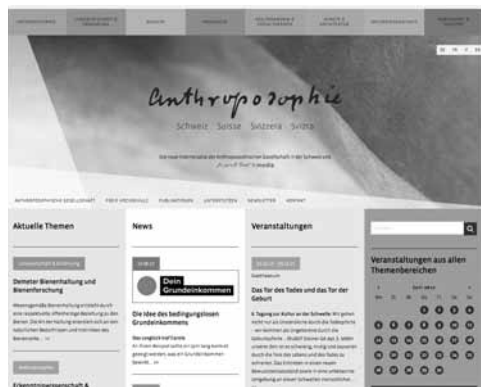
Anthroposophie

Schweiz Suisse Svizzera Svizra

Aktuelle Themen

Demeter Bienenhaltung und Bienenforschung

News

Dein Grundeinkommen

Die Idee des bedingungslosen Grundeinkommens

Veranstaltungen

Das Tor des Todes und das Tor der Geburt

Veranstaltungen aus allen Themenbereichen

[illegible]